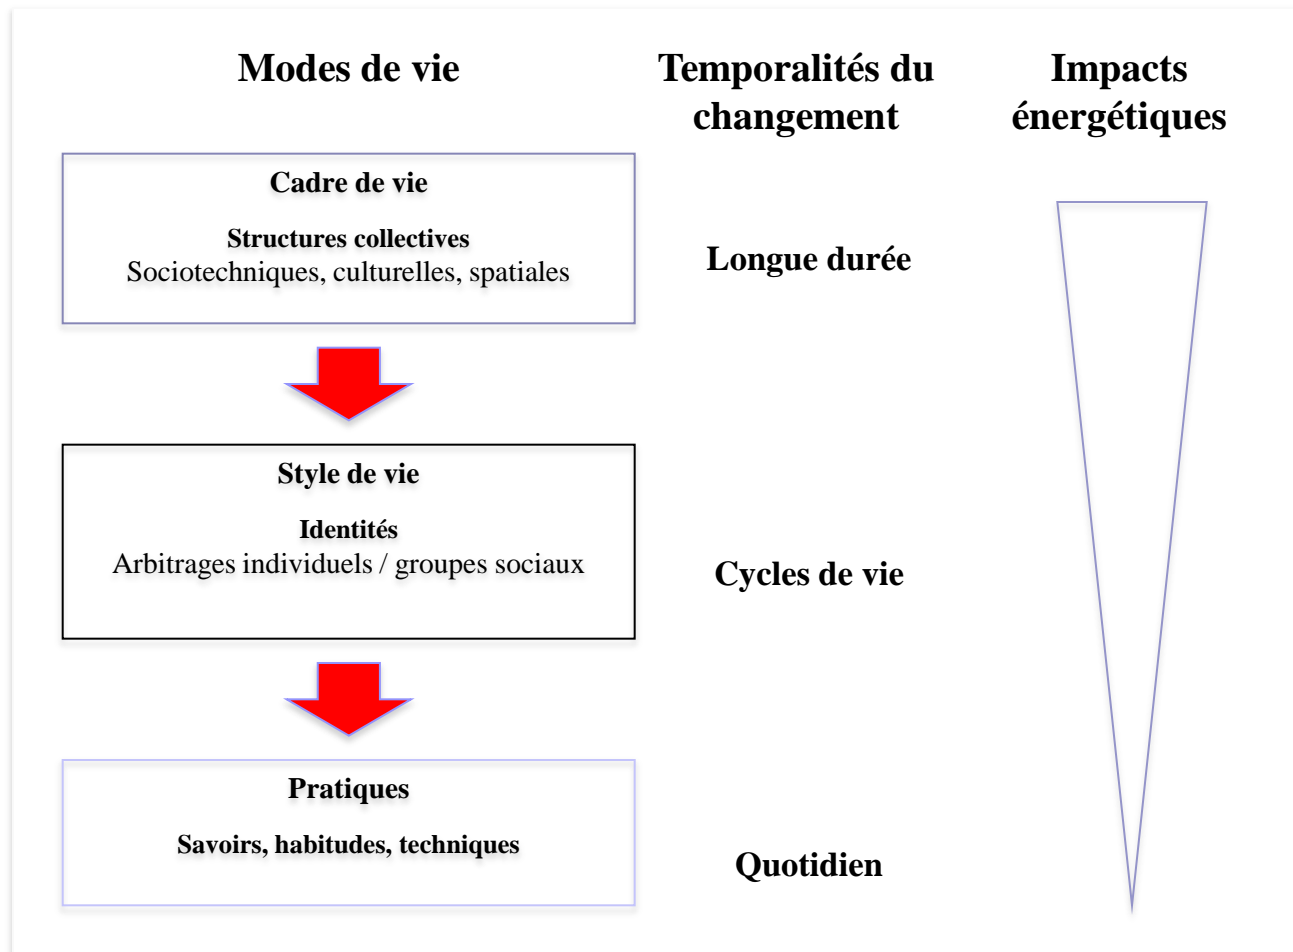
Modes de vie

Temporalités du changement

Impacts énergétiques

Cadre de vie

Structures collectives
Sociotechniques, culturelles, spatiales

Longue durée

Style de vie

Identités
Arbitrages individuels / groupes sociaux

Cycles de vie

Pratiques

Savoirs, habitudes, techniques

Quotidien